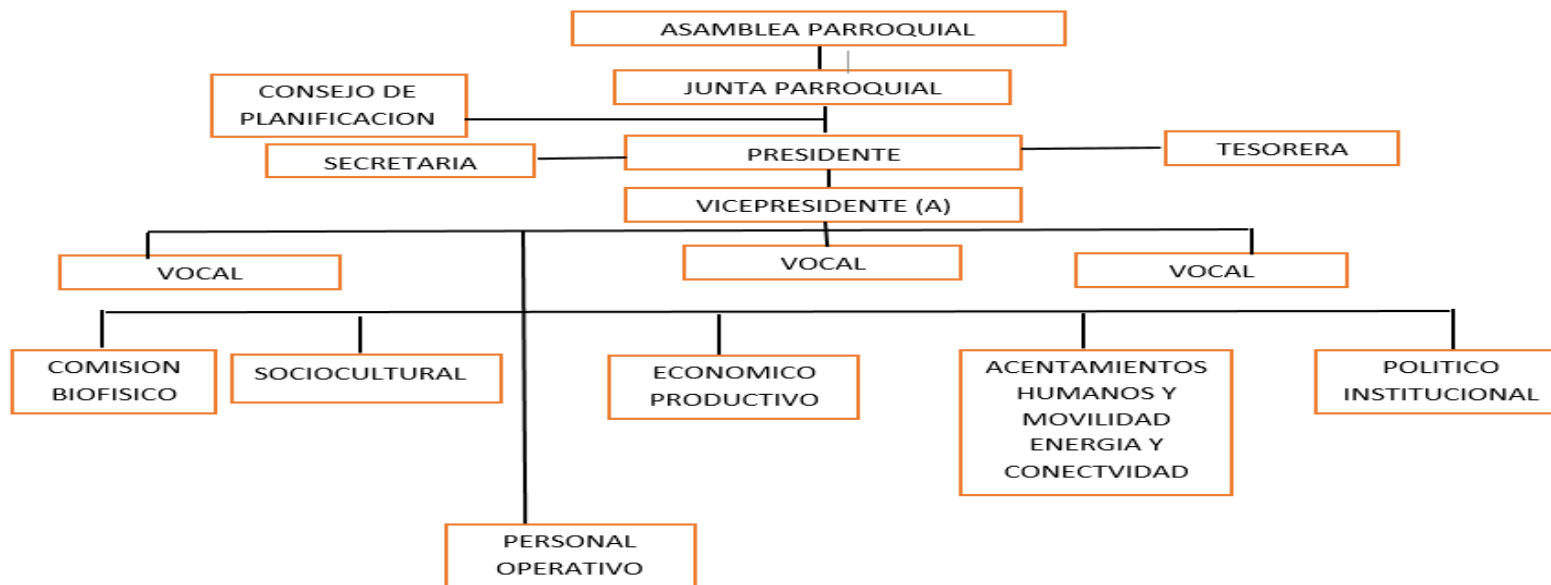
ASAMBLEA PARROQUIAL

JUNTA PARROQUIAL

CONSEJO DE PLANIFICACION

SECRETARIA

PRESIDENTE

TESORERA

VICEPRESIDENTE (A)

VOCAL

VOCAL

VOCAL

COMISION BIOFISICO

SOCIOCULTURAL

ECONOMICO PRODUCTIVO

ACENTAMIENTOS HUMANOS Y MOVILIDAD ENERGIA Y CONECTVIDAD

POLITICO INSTITUCIONAL

PERSONAL OPERATIVO